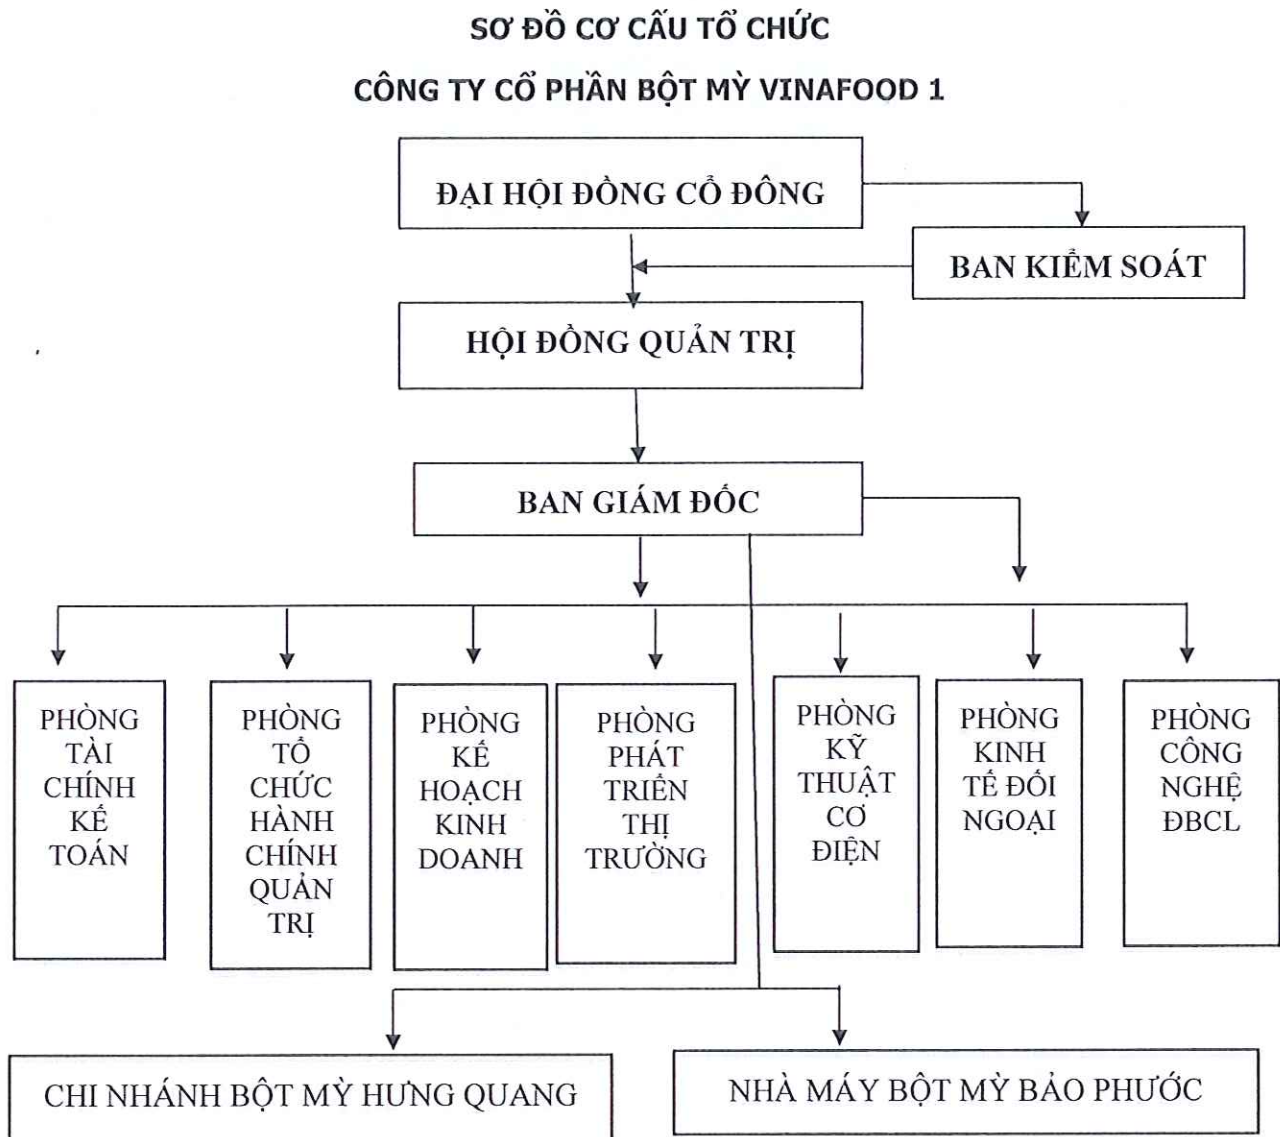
SƠ ĐỒ CƠ CẤU TỔ CHỨC

CÔNG TY CỔ PHẦN BỘT MỲ VINAFOOD 1

ĐẠI HỘI ĐỒNG CỔ ĐÔNG

BAN KIỂM SOÁT

HỘI ĐỒNG QUẢN TRỊ

BAN GIÁM ĐỐC

PHÒNG TÀI CHÍNH KẾ TOÁN

PHÒNG TỔ CHỨC HÀNH CHÍNH QUẢN TRỊ

PHÒNG KẾ HOẠCH KINH DOANH

PHÒNG PHÁT TRIỂN THỊ TRƯỜNG

PHÒNG KỸ THUẬT CƠ ĐIỆN

PHÒNG KINH TẾ ĐỐI NGOẠI

PHÒNG CÔNG NGHỆ ĐBCL

CHI NHÁNH BỘT MỲ HƯNG QUANG

NHÀ MÁY BỘT MỲ BẢO PHƯỚC